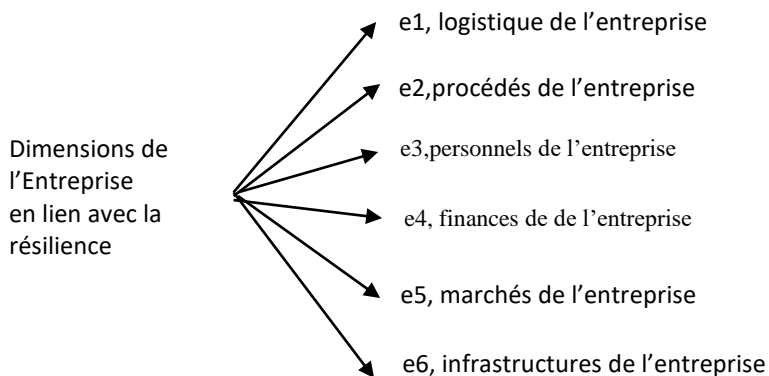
Dimensions de l'Entreprise en lien avec la résilience

e1, logistique de l'entreprise

e2,procédés de l'entreprise

e3,personnels de l'entreprise

e4, finances de de l'entreprise

e5, marchés de l'entreprise

e6, infrastructures de l'entreprise